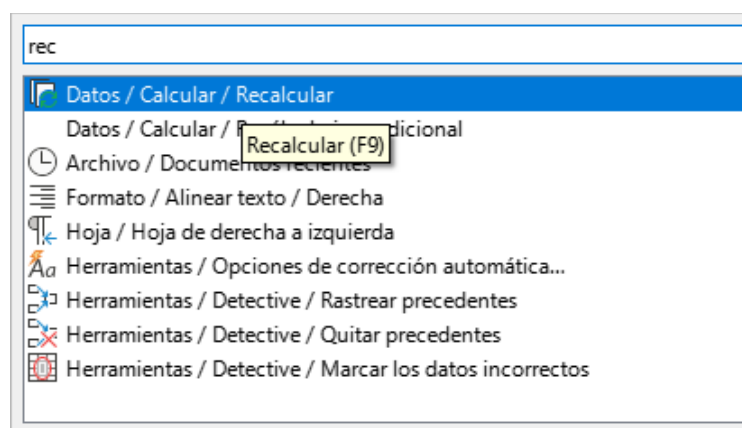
rec

Datos / Calcular / Recalcular
Datos / Calcular / R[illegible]dicional
Recalcular (F9)
Archivo / Documentos recientes
Formato / Alinear texto / Derecha
Hoja / Hoja de derecha a izquierda
Herramientas / Opciones de corrección automática...
Herramientas / Detective / Rastrear precedentes
Herramientas / Detective / Quitar precedentes
Herramientas / Detective / Marcar los datos incorrectos